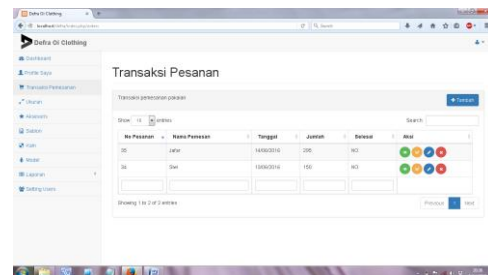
Defra Oi Clothing

localhost/defra/transaksi/pesanan

Q Search

Defra Oi Clothing

Dashboard
Profile Saya
Transaksi Pemesanan
Ukuran
Aksesoris
Sablon
Kain
Model
Laporan
Setting Users

Transaksi Pesanan

Transaksi pemesanan pakaian

+ Tambah

Show 10 entries

Search:

| No Pesanan | Nama Pemesan | Tanggal | Jumlah | Selesai | Aksi |
|---|---|---|---|---|---|
| 35 | Jane | 14/06/2016 | 200 | NO | |
| 36 | Siwi | 15/06/2016 | 150 | NO | |

Showing 1 to 2 of 2 entries

Previous 1 Next